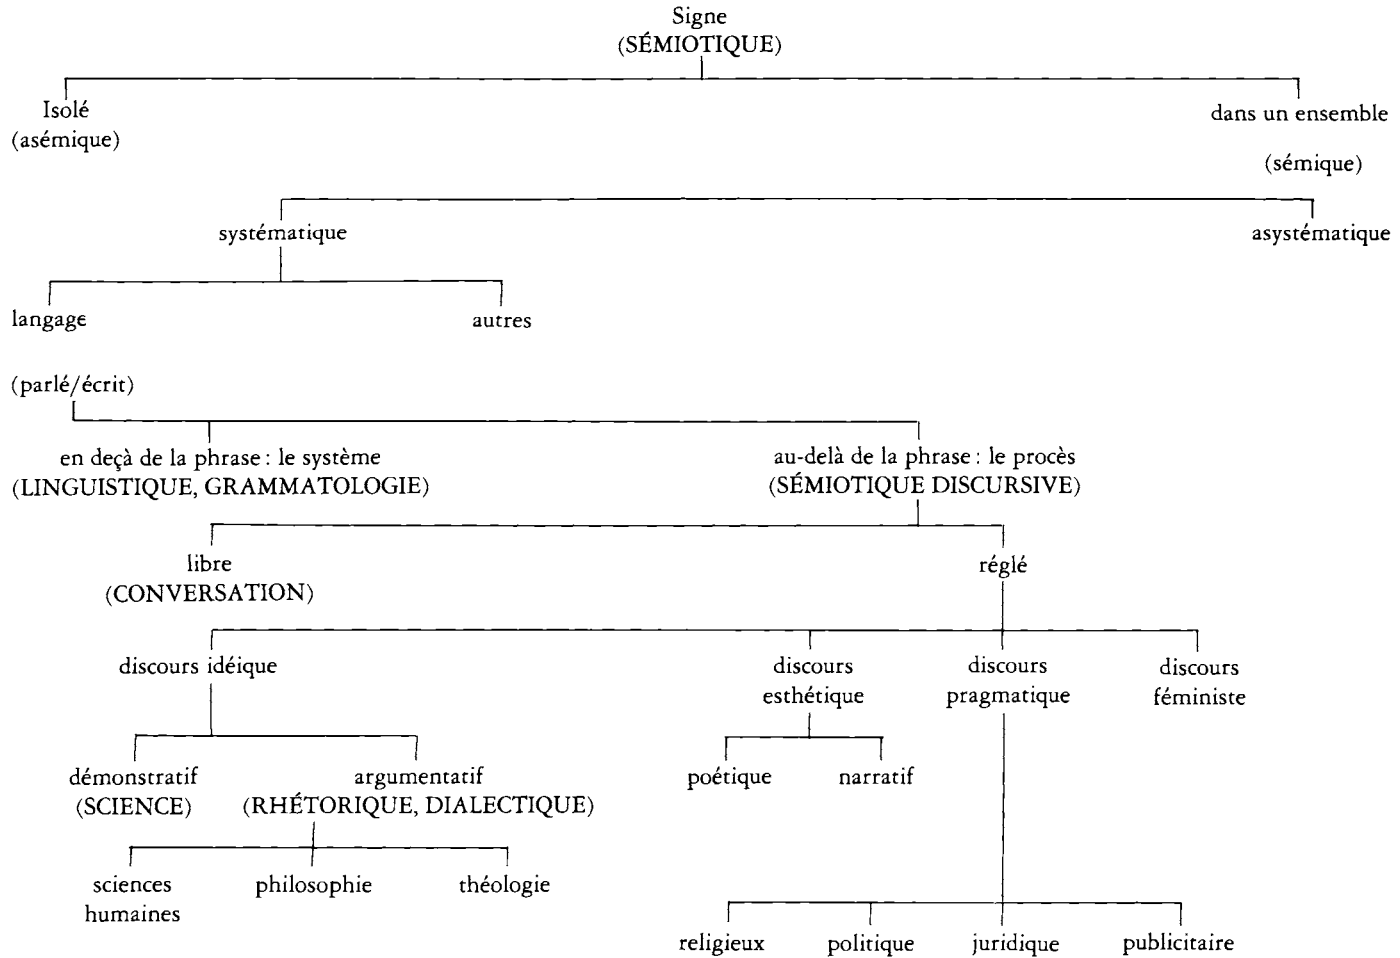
Signe
(SÉMIOTIQUE)

Isolé
(asémique)

dans un ensemble
(sémique)

systématique

asystématique

langage
(parlé/écrit)

autres

en deçà de la phrase : le système
(LINGUISTIQUE, GRAMMATOLOGIE)

au-delà de la phrase : le procès
(SÉMIOTIQUE DISCURSIVE)

libre
(CONVERSATION)

réglé

discours idéique

discours esthétique

discours pragmatique

discours féministe

démonstratif
(SCIENCE)

argumentatif
(RHÉTORIQUE, DIALECTIQUE)

poétique

narratif

sciences humaines

philosophie

théologie

religieux

politique

juridique

publicitaire